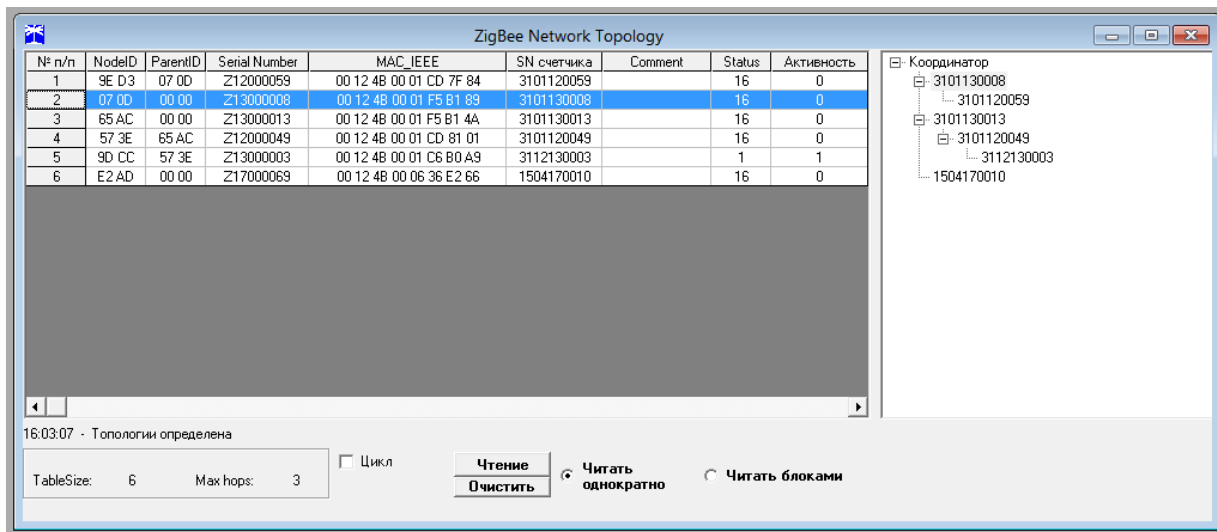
ZigBee Network Topology

| № п/п | NodeID | ParentID | Serial Number | MAC_IEEE | SN счетчика | Comment | Status | Активность |
|---|---|---|---|---|---|---|---|---|
| 1 | 9E D3 | 07 0D | Z12000059 | 00 12 4B 00 01 CD 7F 84 | 3101120059 | | 16 | 0 |
| 2 | 07 0D | 00 00 | Z13000008 | 00 12 4B 00 01 F5 B1 89 | 3101130008 | | 16 | 0 |
| 3 | 65 AC | 00 00 | Z13000013 | 00 12 4B 00 01 F5 B1 4A | 3101130013 | | 16 | 0 |
| 4 | 57 3E | 65 AC | Z12000049 | 00 12 4B 00 01 CD 81 01 | 3101120049 | | 16 | 0 |
| 5 | 9D CC | 57 3E | Z13000003 | 00 12 4B 00 01 C6 B0 A9 | 3112130003 | | 1 | 1 |
| 6 | E2 AD | 00 00 | Z17000069 | 00 12 4B 00 06 36 E2 66 | 1504170010 | | 16 | 0 |

Координатор
3101130008
3101120059
3101130013
3101120049
3112130003
1504170010

16:03:07 - Топологии определена

TableSize: 6 Max hops: 3

Цикл

Чтение
Очистить

Читать однократно

Читать блоками